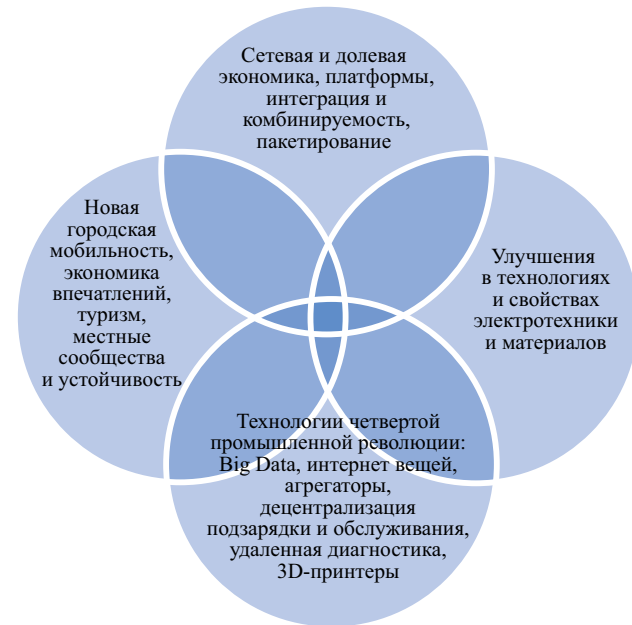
Сетевая и долевая экономика, платформы, интеграция и комбинируемость, пакетирование

Новая городская мобильность, экономика впечатлений, туризм, местные сообщества и устойчивость

Улучшения в технологиях и свойствах электротехники и материалов

Технологии четвертой промышленной революции: Big Data, интернет вещей, агрегаторы, децентрализация подзарядки и обслуживания, удаленная диагностика, 3D-принтеры